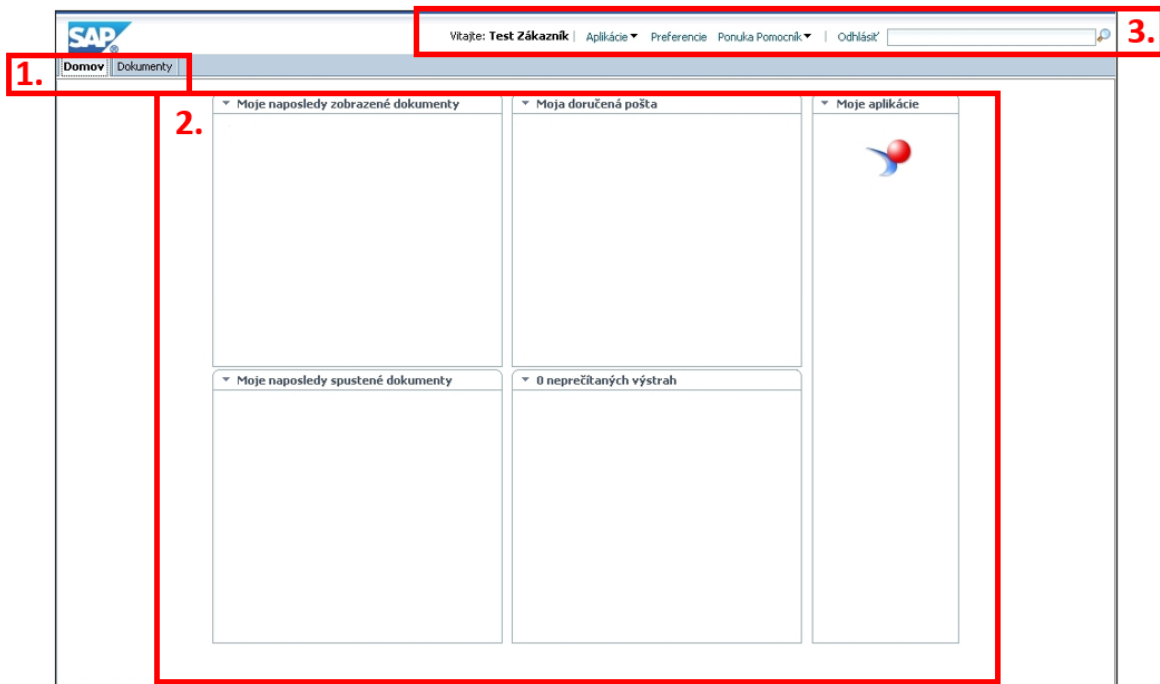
SAP

Vitajte: Test Zákazník | Aplikácie ▾ Preferencie Ponuka Pomocník ▾ | Odhlásiť

3.

1.

Domov Dokumenty

2.

▾ Moje naposledy zobrazené dokumenty

▾ Moja doručená pošta

▾ Moje aplikácie

▾ Moje naposledy spustené dokumenty

▾ 0 neprečítaných výstrah